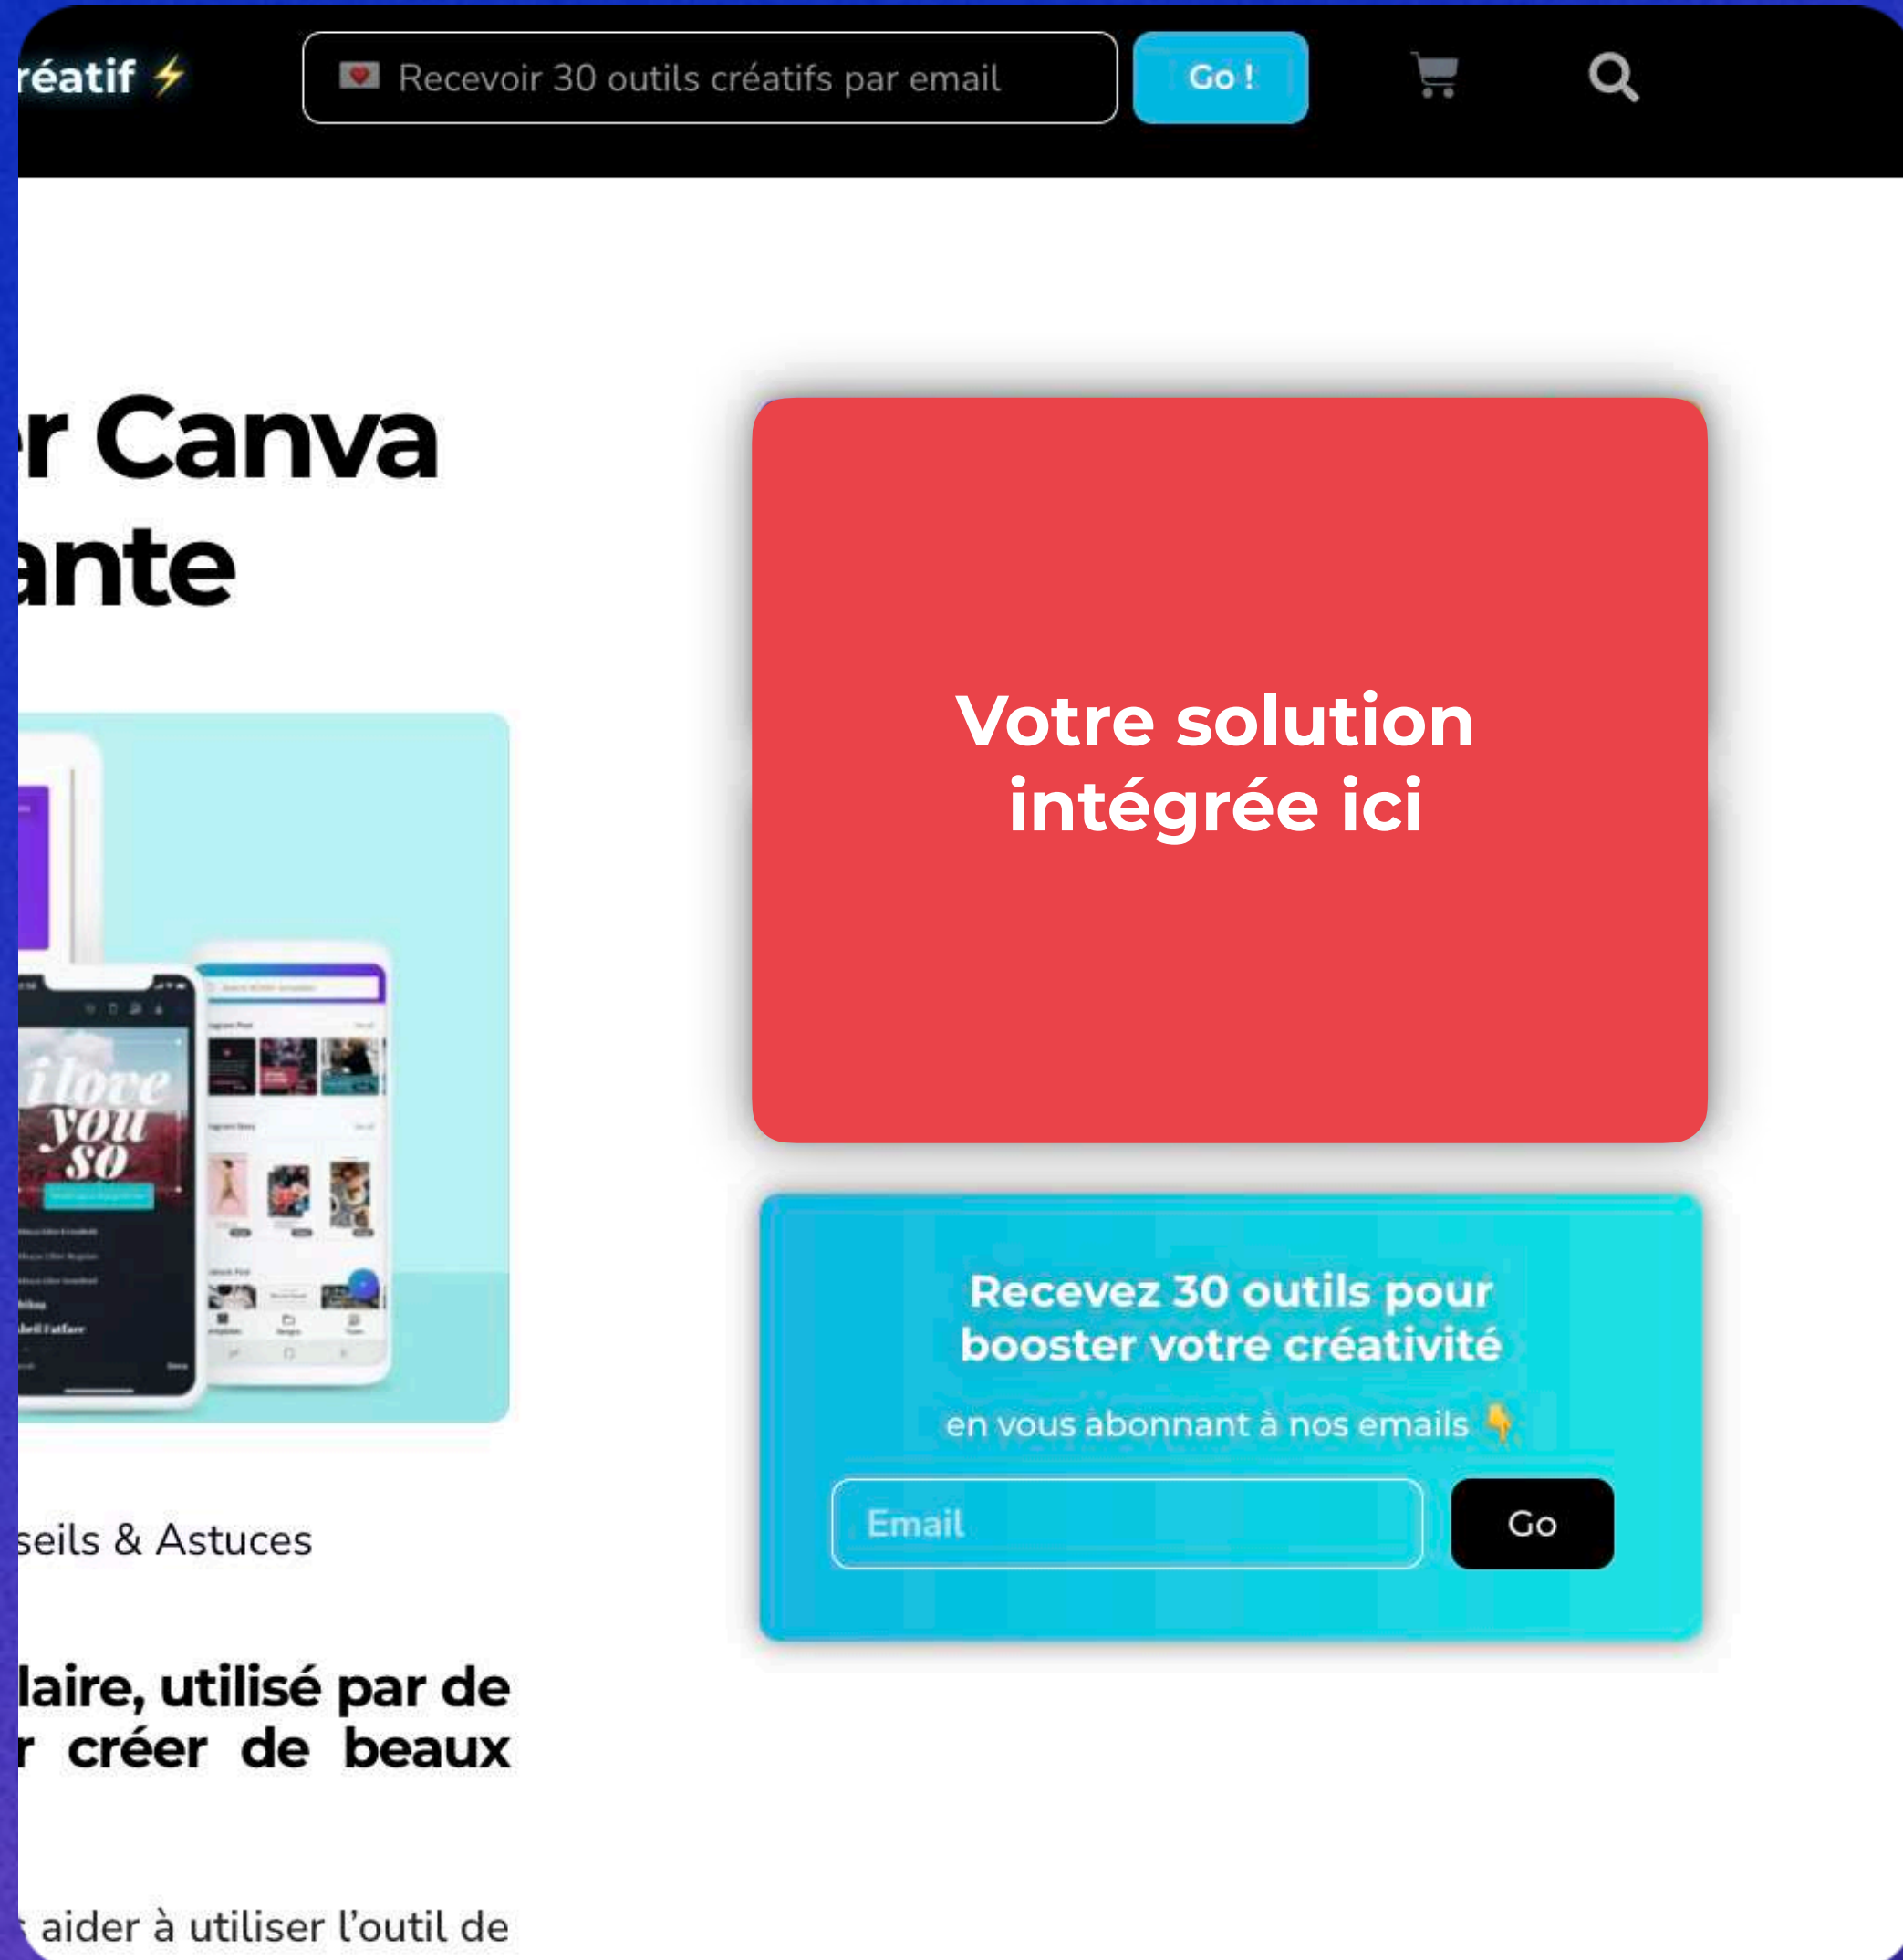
réatif ⚡

Recevoir 30 outils créatifs par email

Go !

r Canva
ante

i love you so

seils & Astuces

laire, utilisé par de
r créer de beaux

aider à utiliser l’outil de

Votre solution intégrée ici

Recevez 30 outils pour booster votre créativité

en vous abonnant à nos emails 👇

Email

Go